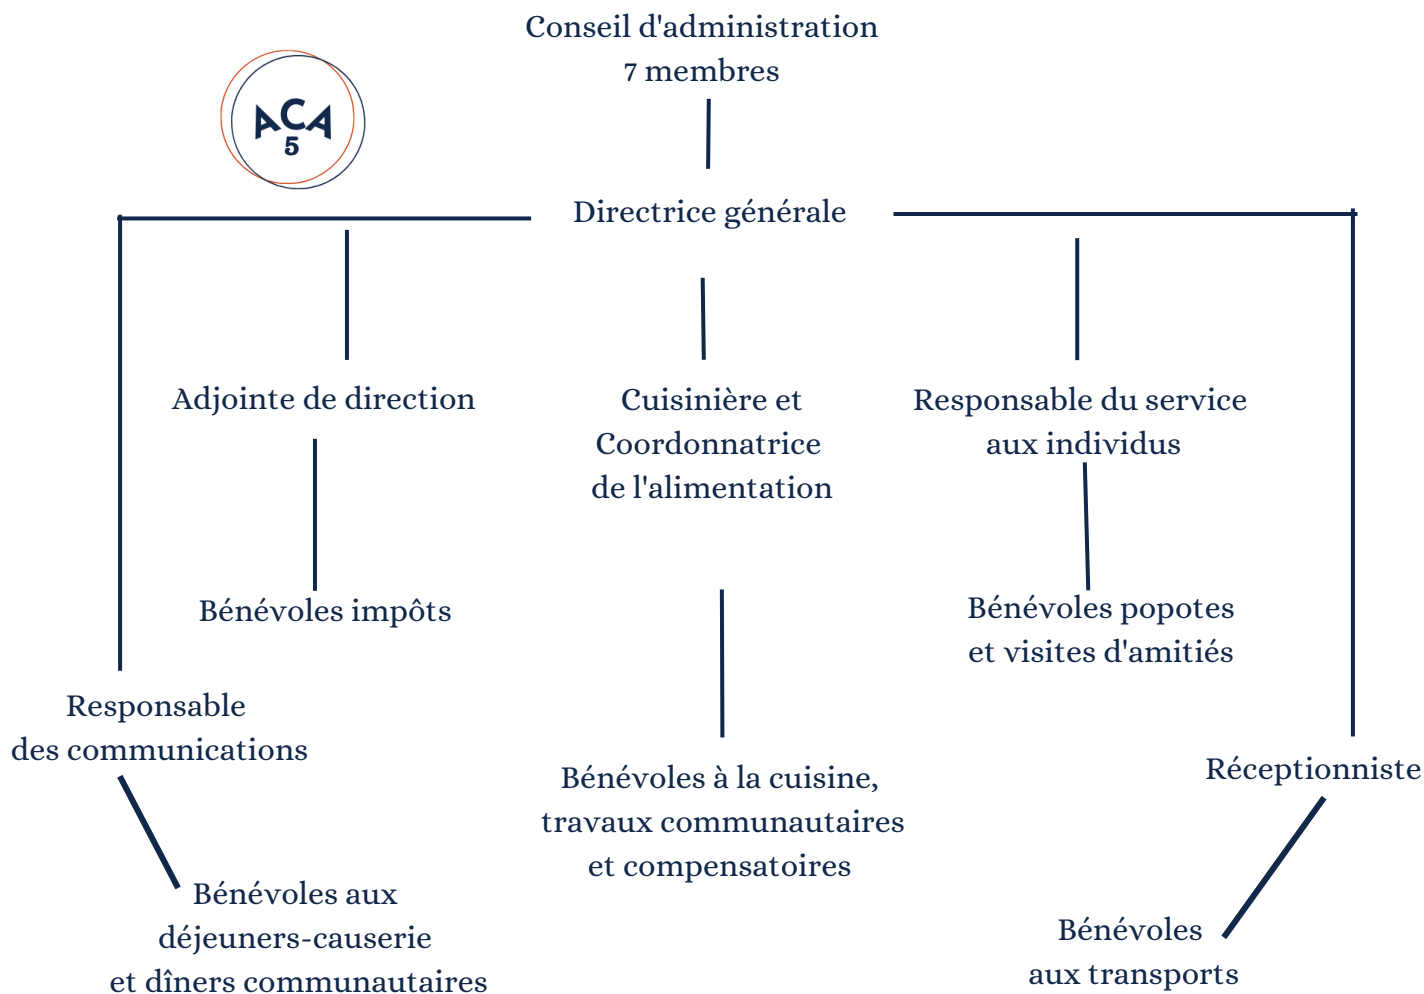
Conseil d'administration
7 membres

ACA
5

Directrice générale

Adjointe de direction

Cuisinière et
Coordonnatrice
de l'alimentation

Responsable du service
aux individus

Bénévoles impôts

Bénévoles popotes
et visites d'amitiés

Responsable
des communications

Bénévoles à la cuisine,
travaux communautaires
et compensatoires

Réceptionniste

Bénévoles aux
déjeuners-causerie
et dîners communautaires

Bénévoles
aux transports